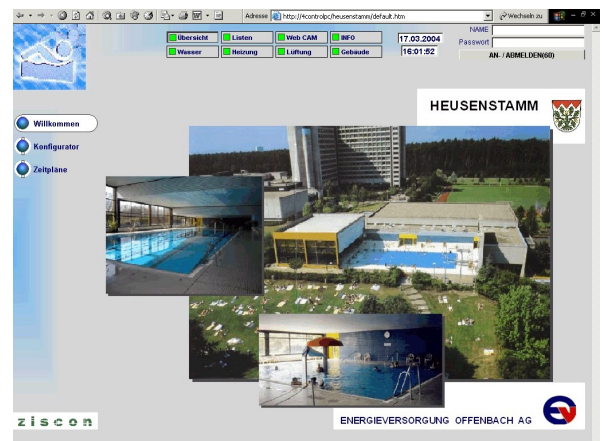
Adresse http://4controlpc/heusenstamm/default.htm Wechseln zu

Übersicht
Listen
Web CAM
INFO
Wasser
Heizung
Lüftung
Gebäude

17.03.2004
16:01:52

NAME
Passwort
AN- / ABMELDEN(60)

HEUSENSTAMM

Willkommen
Konfigurator
Zeitpläne

ziscon

ENERGIEVERSORGUNG OFFENBACH AG